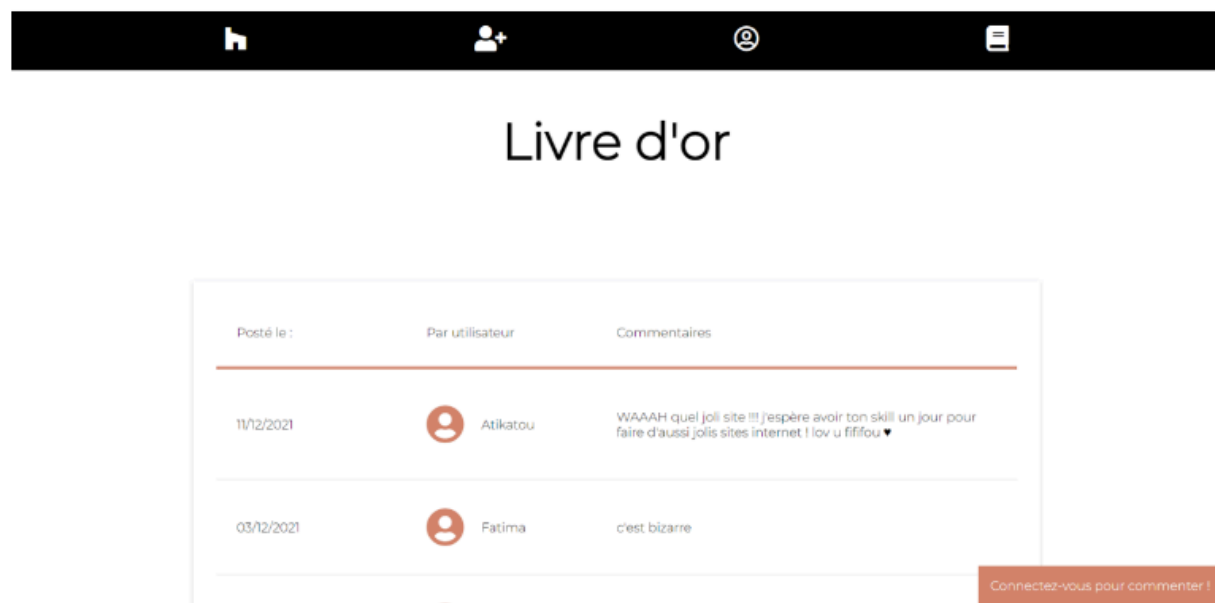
Livre d'or

| Posté le : | Par utilisateur | Commentaires |
|---|---|---|
| 11/12/2021 | Atikatou | WAAAH quel joli site !!! j'espère avoir ton skill un jour pour faire d'aussi jolis sites internet ! lov u fififou ♥ |
| 03/12/2021 | Fatima | c'est bizarre |

Connectez-vous pour commenter !